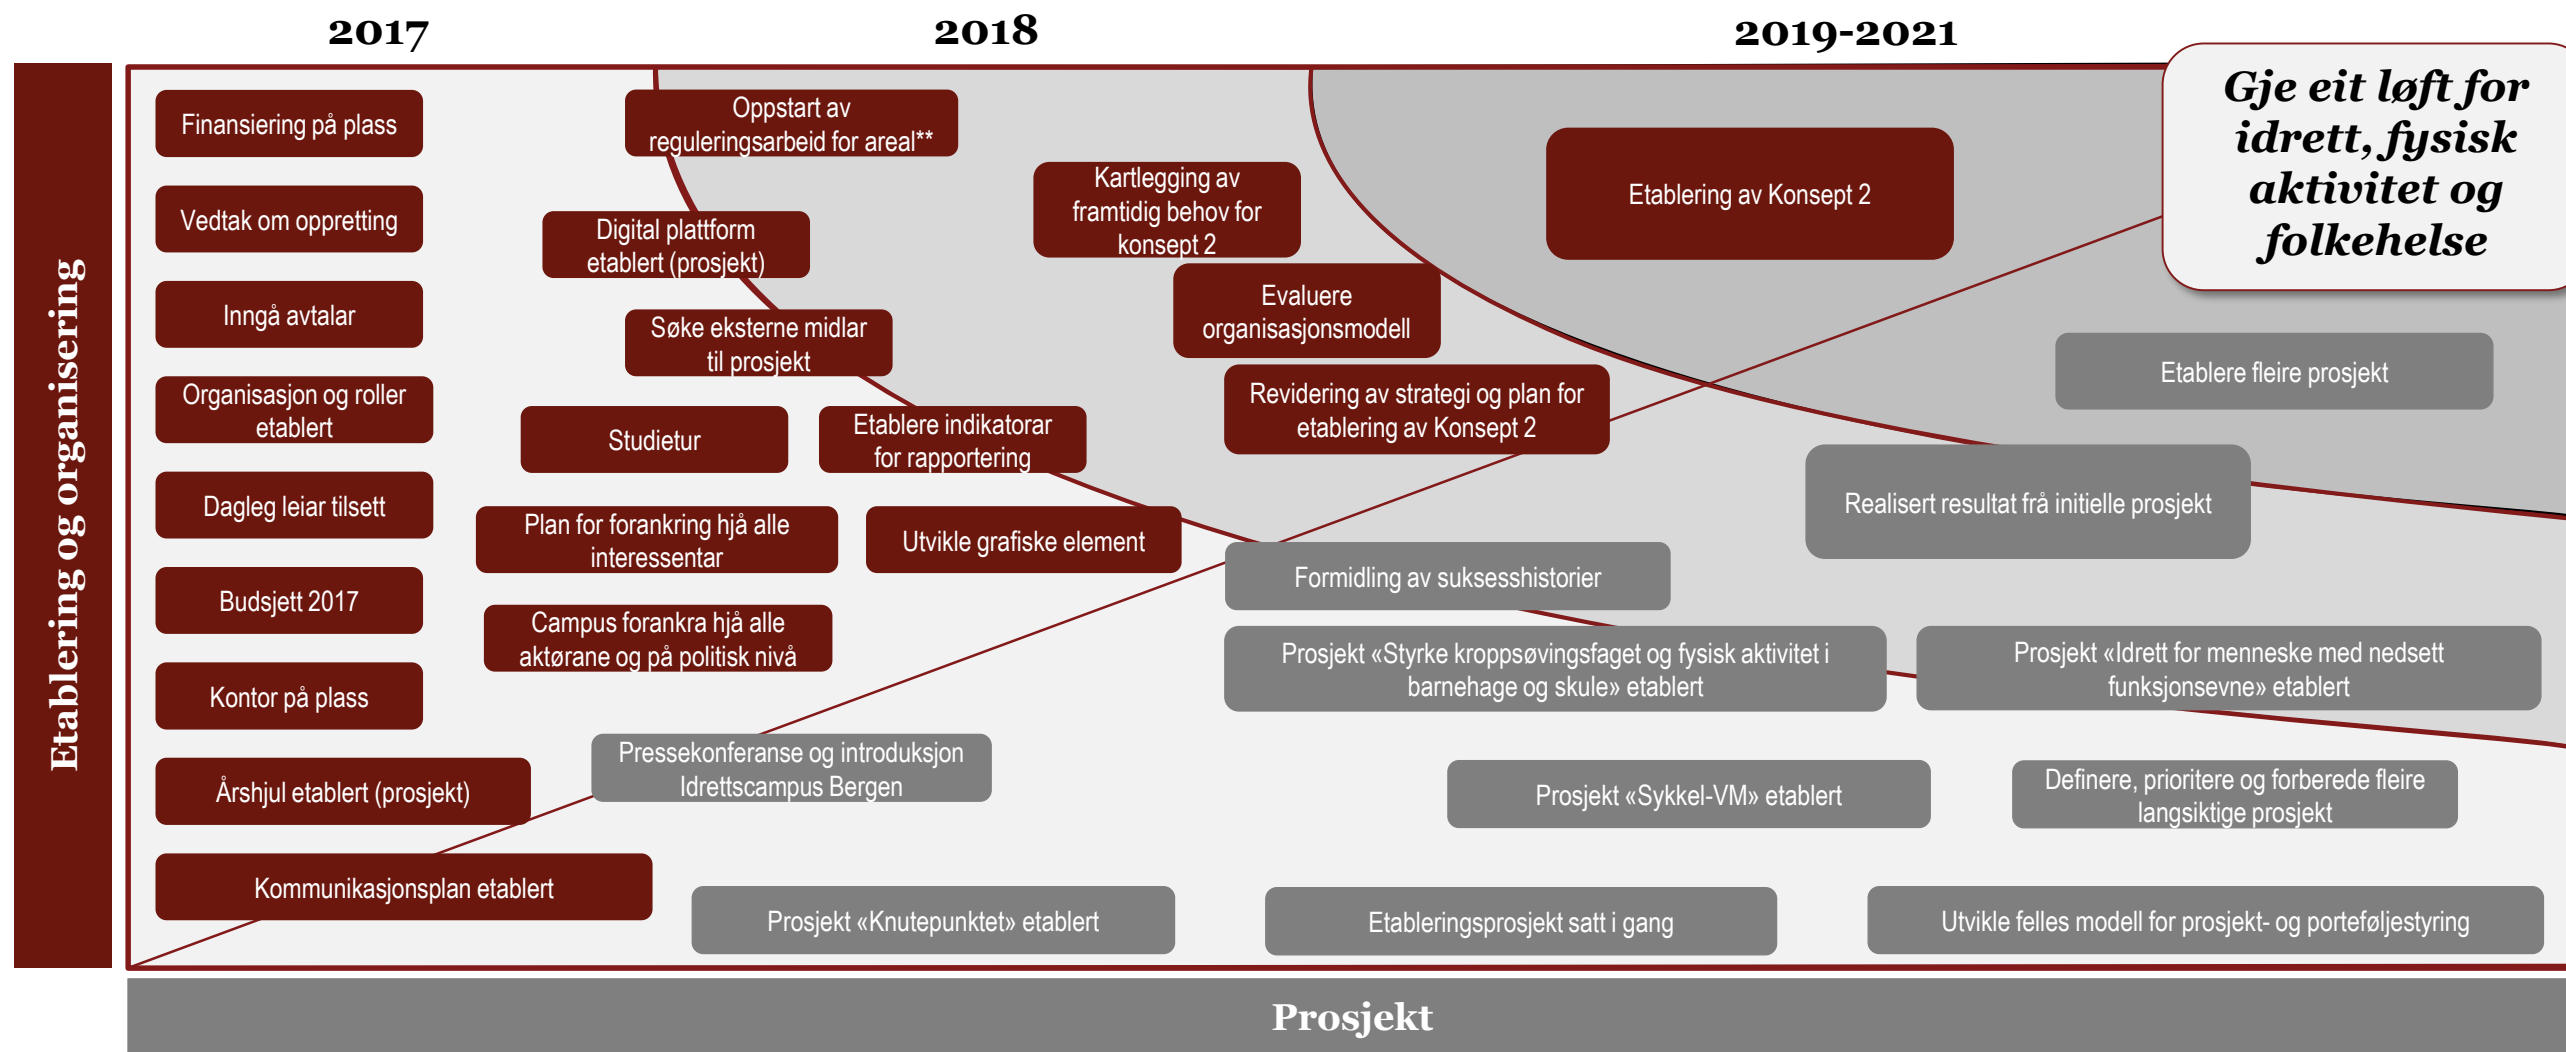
2017

2018

2019-2021

Gje eit løft for idrett, fysisk aktivitet og folkehelse

Etablering og organisering

Finansiering på plass

Vedtak om oppretting

Inngå avtalar

Organisasjon og roller etablert

Dagleg leiar tilsett

Budsjett 2017

Kontor på plass

Årshjul etablert (prosjekt)

Kommunikasjonsplan etablert

Oppstart av reguleringsarbeid for areal**

Digital plattform etablert (prosjekt)

Søke eksterne midlar til prosjekt

Studietur

Etablere indikatorar for rapportering

Plan for forankring hjå alle interessentar

Utvikle grafiske element

Campus forankra hjå alle aktørane og på politisk nivå

Pressekonferanse og introduksjon Idrettscampus Bergen

Prosjekt «Knutepunktet» etablert

Kartlegging av framtidig behov for konsept 2

Evaluere organisasjonsmodell

Revidering av strategi og plan for etablering av Konsept 2

Etablering av Konsept 2

Etablere fleire prosjekt

Realisert resultat frå initielle prosjekt

Formidling av suksesshistorier

Prosjekt «Styrke kroppsøvingsfaget og fysisk aktivitet i barnehage og skule» etablert

Prosjekt «Idrett for menneske med nedsett funksjonsevne» etablert

Prosjekt «Sykkel-VM» etablert

Definere, prioritere og forberede fleire langsiktige prosjekt

Etableringsprosjekt satt i gang

Utvikle felles modell for prosjekt- og porteføljestyring

Prosjekt